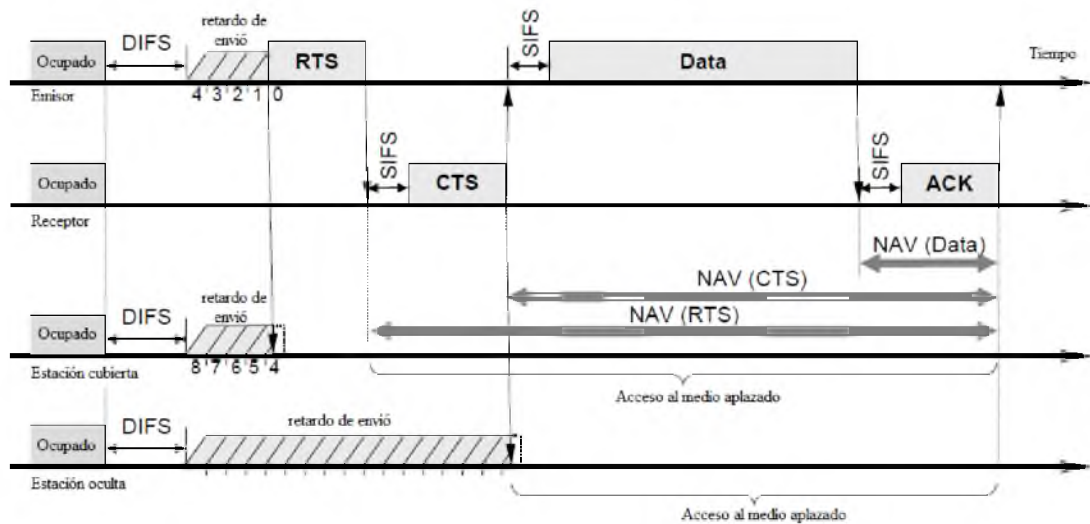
Ocupado
DIFS
retardo de envió
RTS
4 3 2 1 0
SIFS
Data
Tiempo
Emisor

Ocupado
SIFS
CTS
SIFS
ACK
Receptor

NAV (Data)
NAV (CTS)
Ocupado
DIFS
retardo de envió
NAV (RTS)
8 7 6 5 4
Estación cubierta
Acceso al medio aplazado

Ocupado
DIFS
retardo de envió
Estación oculta
Acceso al medio aplazado